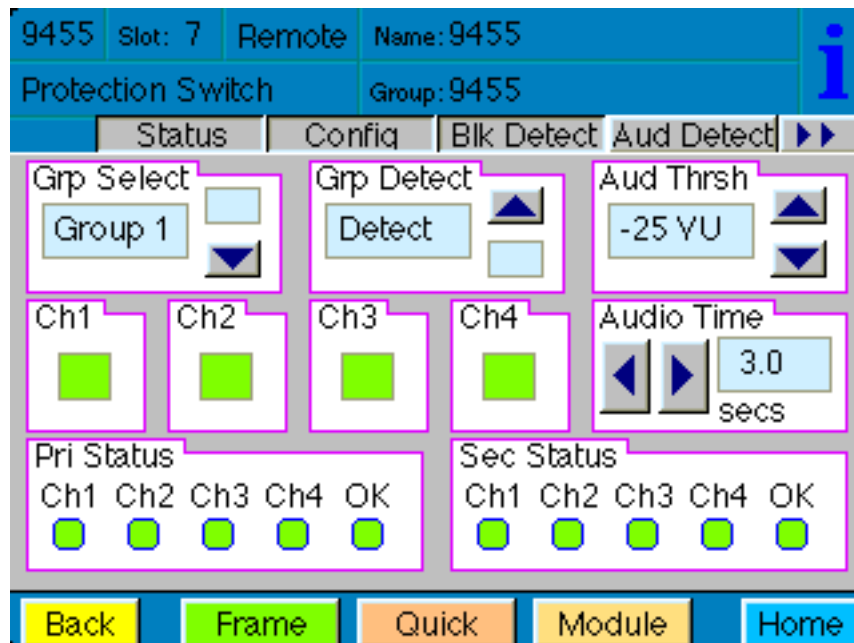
9455 Slot: 7 Remote Name: 9455

Protection Switch Group: 9455

i

Status Config Blk Detect Aud Detect

Grp Select
Group 1

Grp Detect
Detect

Aud Thrsh
-25 VU

Ch1

Ch2

Ch3

Ch4

Audio Time
3.0
secs

Pri Status
Ch1 Ch2 Ch3 Ch4 OK

Sec Status
Ch1 Ch2 Ch3 Ch4 OK

Back Frame Quick Module Home